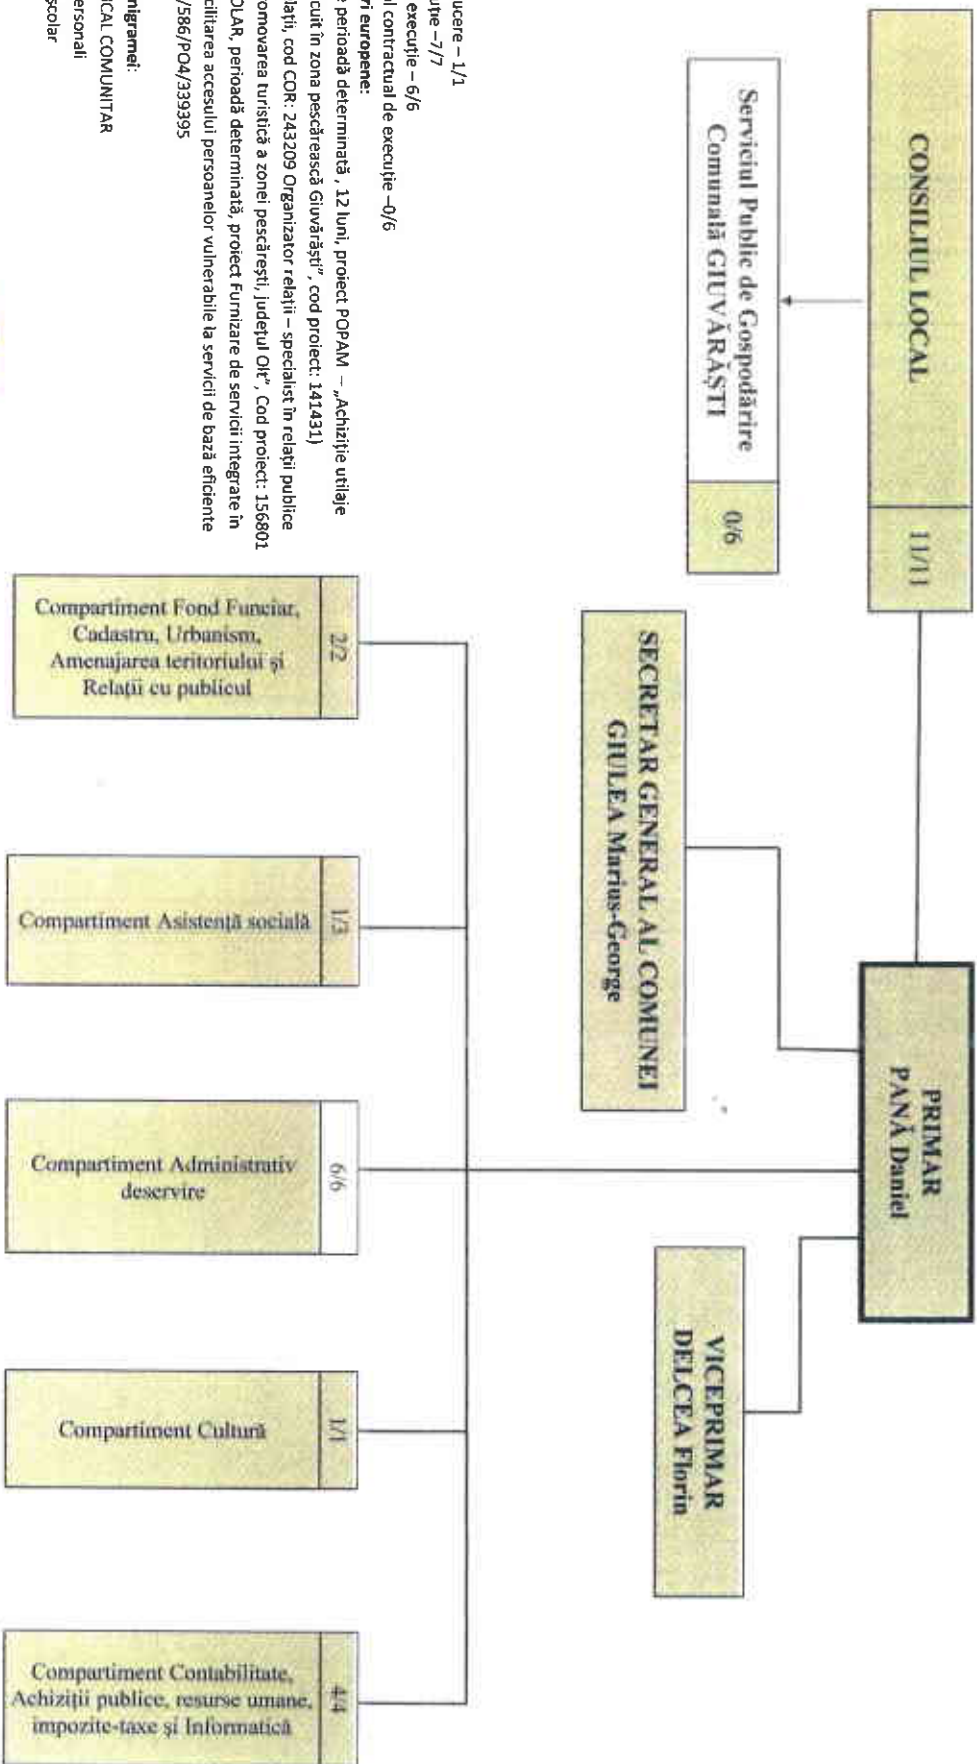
CONSILIUL LOCAL

11/11

Serviciul Public de Gospodărire Comunală GIUVĂRĂȘTI

0/6

PRIMAR
PANĂ Daniel

SECRETAR GENERAL AL COMUNEI
GIULEA Marius-George

VICEPRIMAR
DELCEA Florin

Compartiment Fond Funciar, Cadastru, Urbanism, Amenajarea teritoriului și Relații cu publicul

2/2

Compartiment Asistență socială

1/3

Compartiment Administrativ deservire

6/6

Compartiment Cultură

1/1

Compartiment Contabilitate, Achiziții publice, resurse umane, impozite-taxe și Informatică

4/4

ucere – 1/1
ție –7/7
execuție – 6/6
l contractual de execuție –0/6
ri europene:
perioadă determinată , 12 luni, proiect POPAM – „Achiziție utilaje
cuit în zona pescărească Giuvărăști”, cod proiect: 141431)
lații, cod COR: 243209 Organizator relații – specialist în relații publice
omovarea turistică a zonei pescărești, județul Olt”, Cod proiect: 156801
ULAR, perioadă determinată, proiect Furnizare de servicii integrate în
cilitarea accesului persoanelor vulnerabile la servicii de bază eficiente
/586/PO4/339395

nigramei:
ICAL COMUNITAR
ersonali
școlar